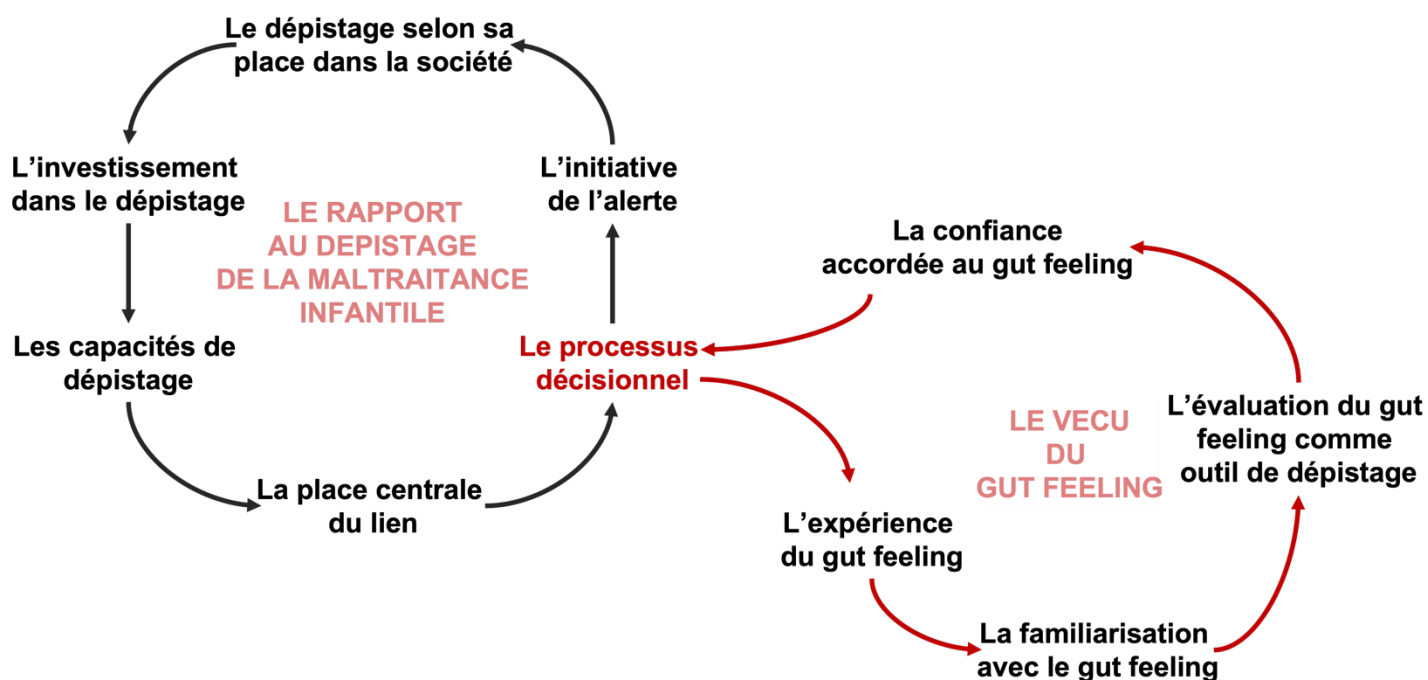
Le dépistage selon sa place dans la société

L’investissement dans le dépistage

L’initiative de l’alerte

LE RAPPORT AU DEPISTAGE DE LA MALTRAITANCE INFANTILE

La confiance accordée au gut feeling

Les capacités de dépistage

Le processus décisionnel

L’évaluation du gut feeling comme outil de dépistage

LE VECU DU GUT FEELING

La place centrale du lien

L’expérience du gut feeling

La familiarisation avec le gut feeling